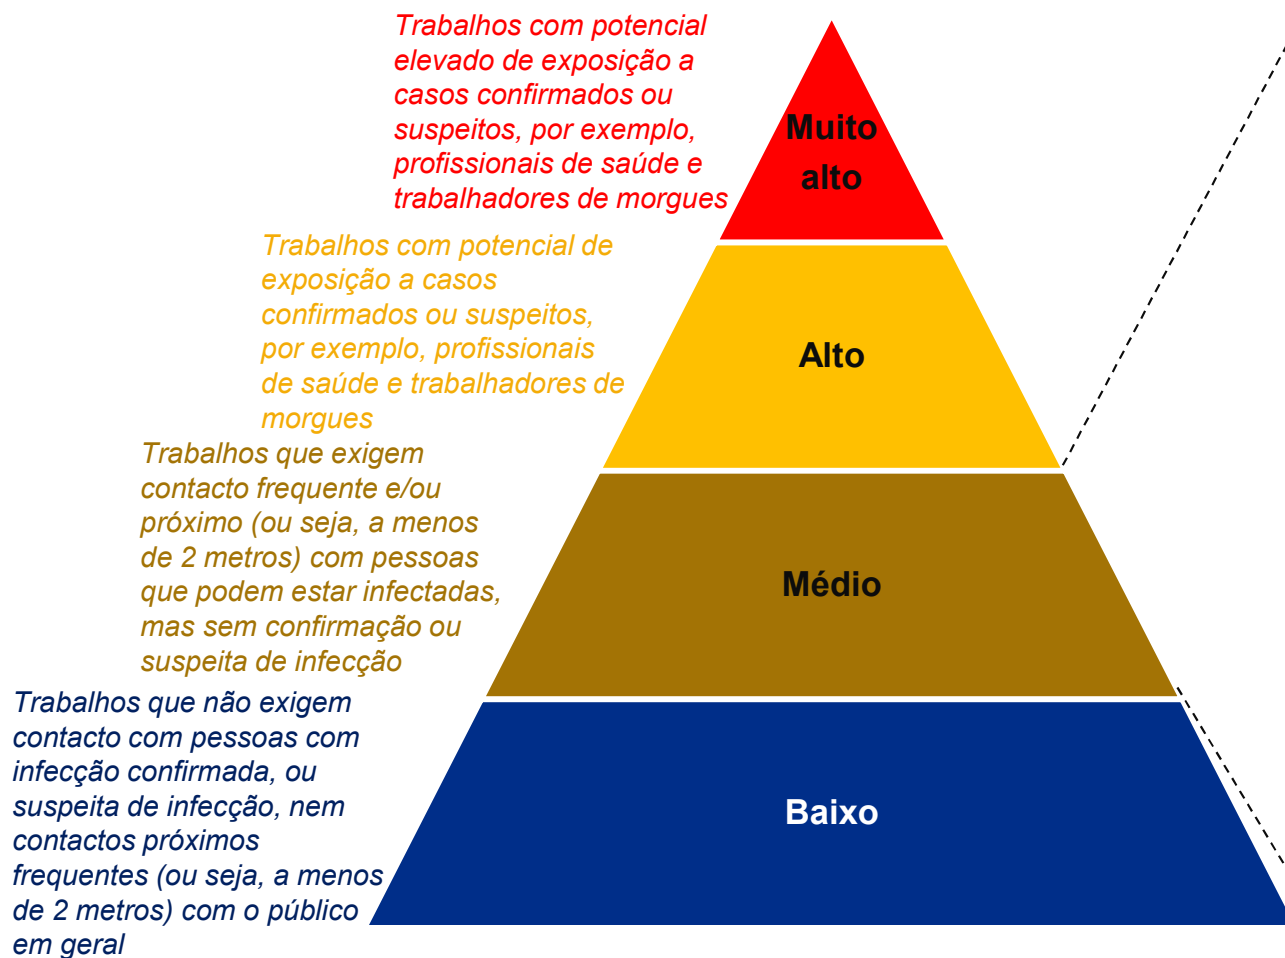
Trabalhos com potencial elevado de exposição a casos confirmados ou suspeitos, por exemplo, profissionais de saúde e trabalhadores de morgues

Muito alto

Trabalhos com potencial de exposição a casos confirmados ou suspeitos, por exemplo, profissionais de saúde e trabalhadores de morgues

Alto

Trabalhos que exigem contacto frequente e/ou próximo (ou seja, a menos de 2 metros) com pessoas que podem estar infectadas, mas sem confirmação ou suspeita de infecção

Médio

Trabalhos que não exigem contacto com pessoas com infecção confirmada, ou suspeita de infecção, nem contactos próximos frequentes (ou seja, a menos de 2 metros) com o público em geral

Baixo